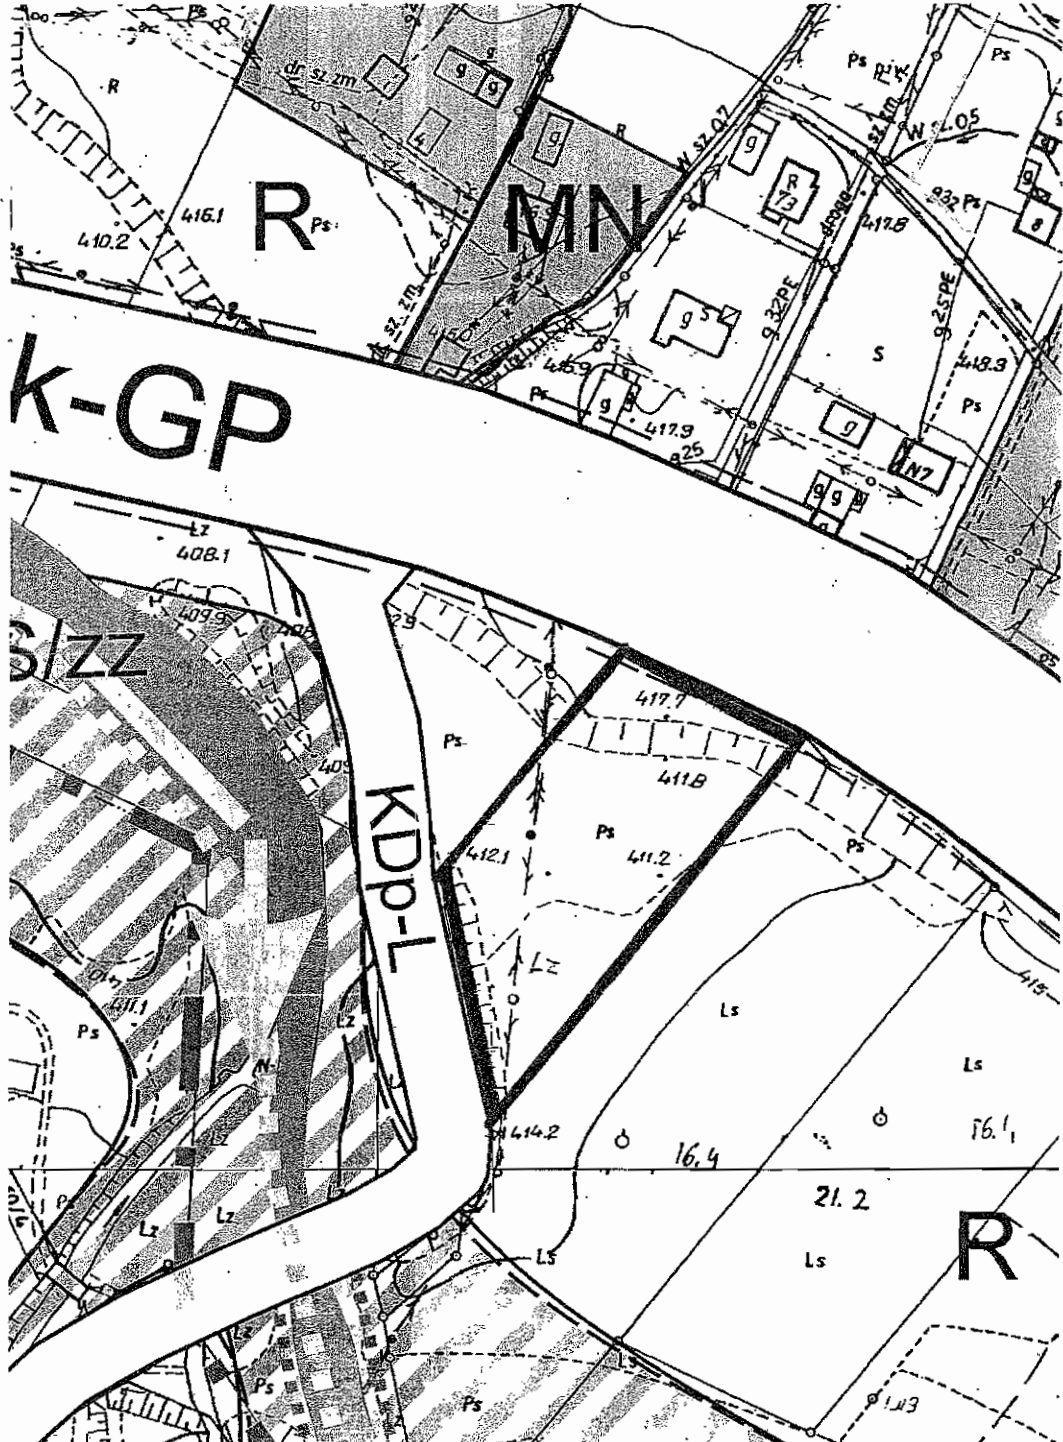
Ps
R
dr sz zm
g
g
g
4
g
R
Ps
Ps
W sz 07
W sz 05
g
R
73
g
932 Ps
8
416.1
R Ps
MN
410.2
417.8
droga
sz zm
415.0
g
g 32PE
g 25PE
S
418.3
415.9
Ps
g
Ps
Ps
g
417.9
g 25
N7
K-GP
g
g
g
Lz
408.1
409.9
405
S/ZZ
2.9
417.7
Ps
411.8
KDp-L
412.1
Ps
411.2
Ps
Lz
411.1
Ps
Lz
N
Ls
Ls
415
Lz
414.2
16.4
16.1
Lz
Lz
Ps
21.2
Ls
R
Ls
Ps
Lz
Ls
Ps
Ps
413